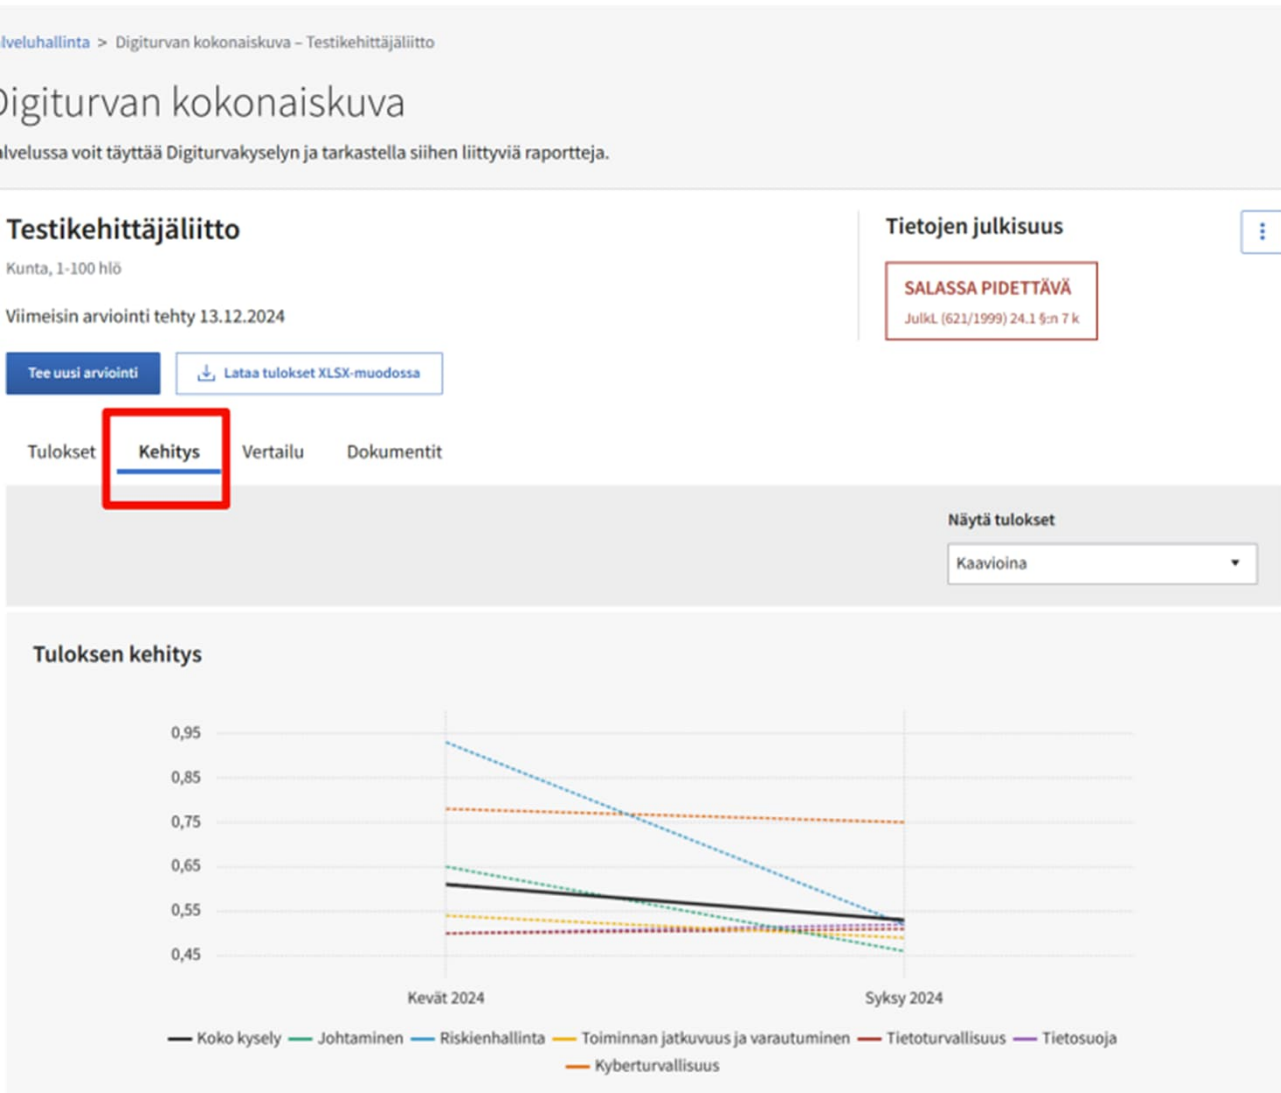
lveluhallinta > Digiturvan kokonaiskuva – Testikehittäjäliitto

igiturvan kokonaiskuva

lvelussa voit täyttää Digiturvakyselyn ja tarkastella siihen liittyviä raportteja.

Testikehittäjäliitto

Kunta, 1-100 hlö

Viimeisin arviointi tehty 13.12.2024

Tee uusi arviointi

Lataa tulokset XLSX-muodossa

Tietojen julkisuus

SALASSA PIDETTÄVÄ
JulkL (621/1999) 24.1 §:n 7 k

Tulokset Kehitys Vertailu Dokumentit

Näytä tulokset

Kaavioina

Tuloksen kehitys

0,95
0,85
0,75
0,65
0,55
0,45

Kevät 2024 Syksy 2024

Koko kysely Johtaminen Riskienhallinta Toiminnan jatkuvuus ja varautuminen Tietoturvallisuus Tietosuoja Kyberturvallisuus